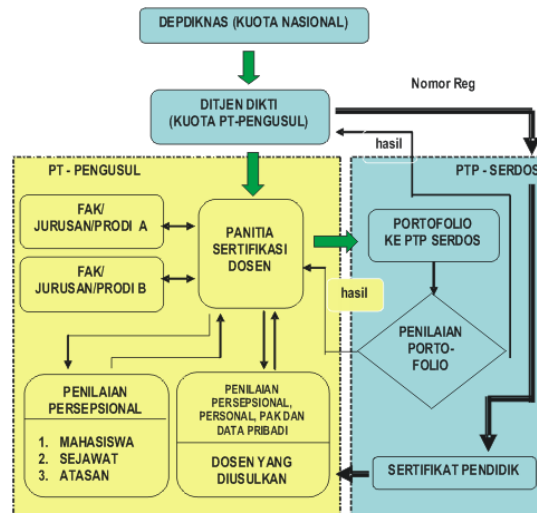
DEPDIKNAS (KUOTA NASIONAL)

Nomor Reg

DITJEN DIKTI
(KUOTA PT-PENGUSUL)

hasil

PT - PENGUSUL

PTP - SERDOS

FAK/
JURUSAN/PRODI A

FAK/
JURUSAN/PRODI B

PANITIA
SERTIFIKASI
DOSEN

PORTOFOLIO
KE PTP SERDOS

hasil

PENILAIAN
PORTO-
FOLIO

PENILAIAN
PERSEPSIONAL

1. MAHASISWA
2. SEJAWAT
3. ATASAN

PENILAIAN
PERSEPSIONAL,
PERSONAL, PAK DAN
DATA PRIBADI

DOSEN YANG
DIUSULKAN

SERTIFIKAT PENDIDIK